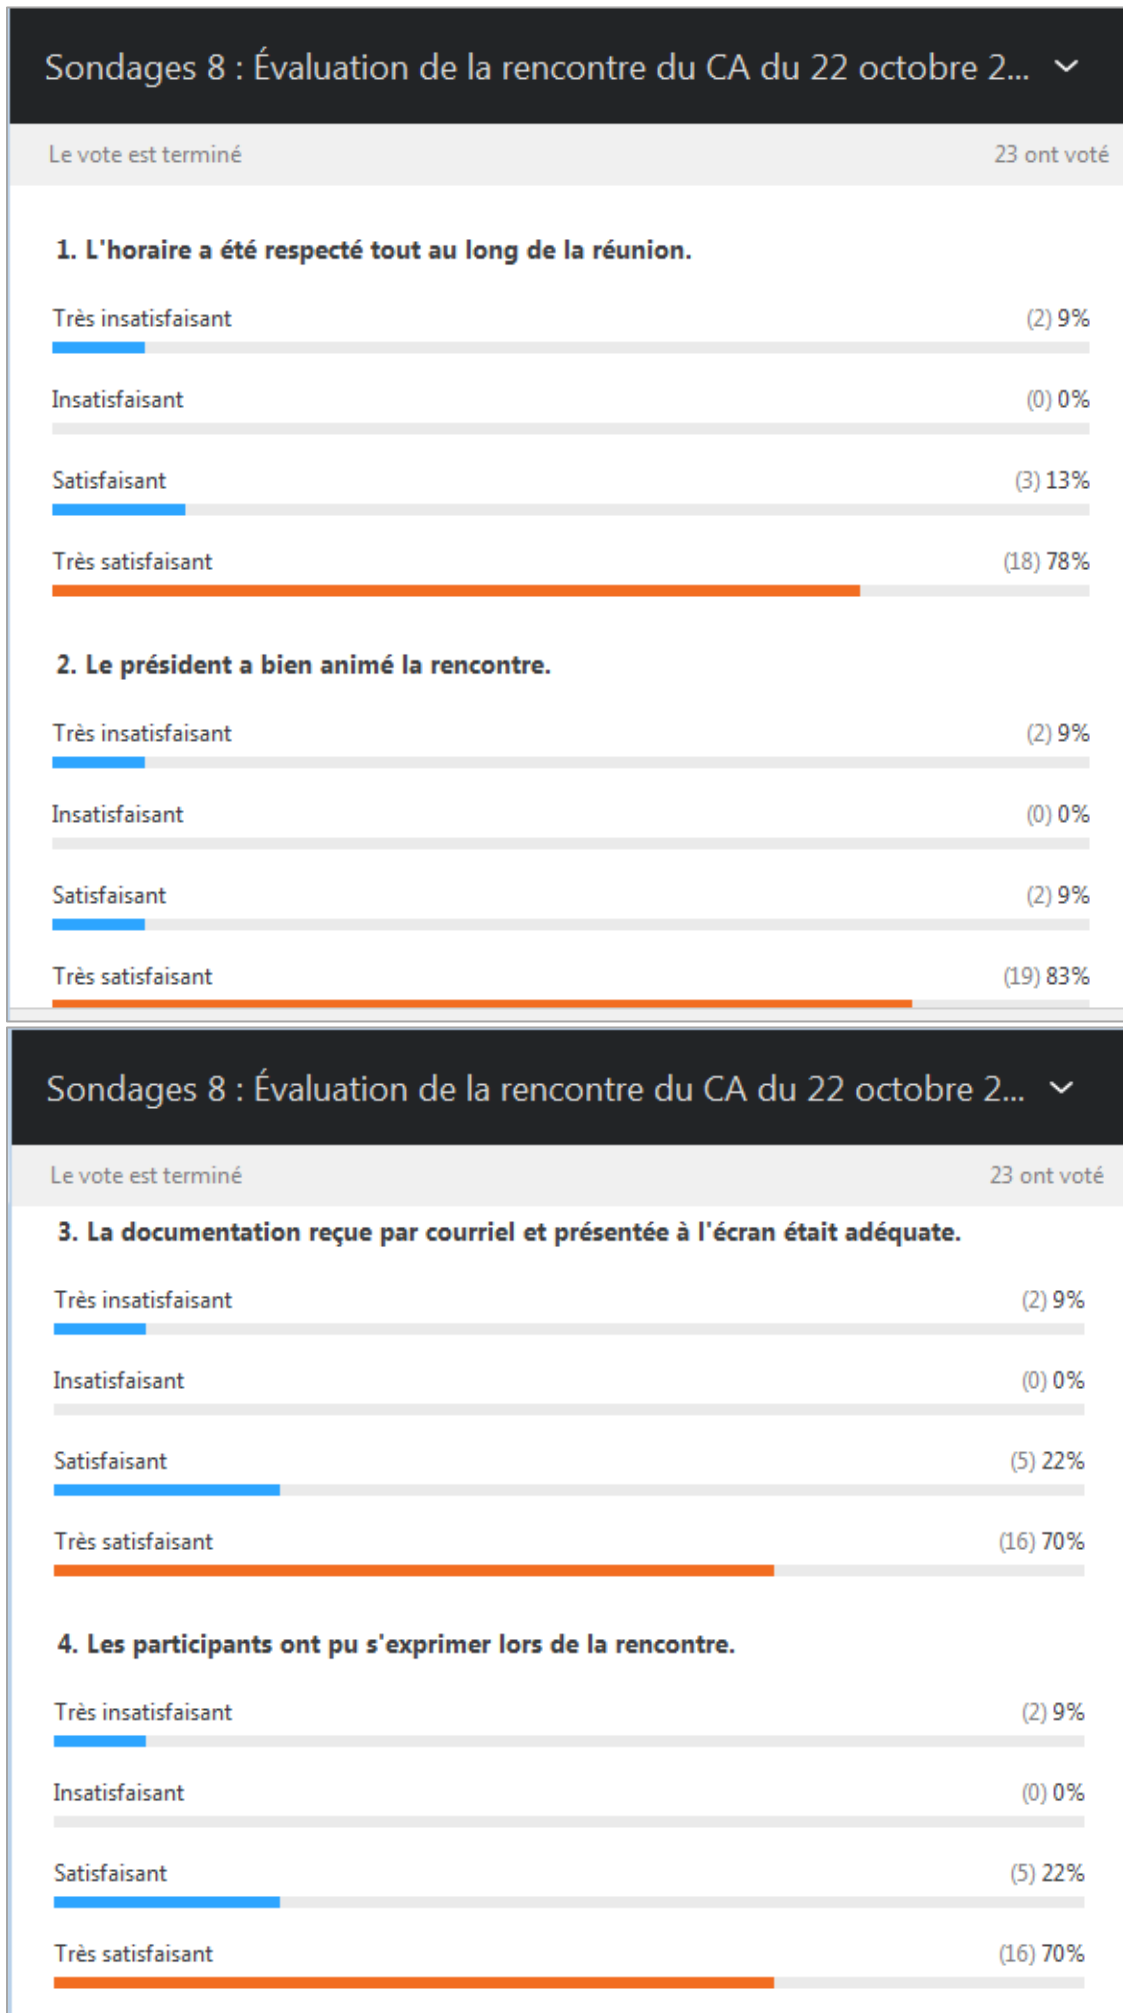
Sondages 8 : Évaluation de la rencontre du CA du 22 octobre 2...

Le vote est terminé

23 ont voté

1. L'horaire a été respecté tout au long de la réunion.

Très insatisfaisant (2) 9%

Insatisfaisant (0) 0%

Satisfaisant (3) 13%

Très satisfaisant (18) 78%

2. Le président a bien animé la rencontre.

Très insatisfaisant (2) 9%

Insatisfaisant (0) 0%

Satisfaisant (2) 9%

Très satisfaisant (19) 83%

Sondages 8 : Évaluation de la rencontre du CA du 22 octobre 2...

Le vote est terminé

23 ont voté

3. La documentation reçue par courriel et présentée à l'écran était adéquate.

Très insatisfaisant (2) 9%

Insatisfaisant (0) 0%

Satisfaisant (5) 22%

Très satisfaisant (16) 70%

4. Les participants ont pu s'exprimer lors de la rencontre.

Très insatisfaisant (2) 9%

Insatisfaisant (0) 0%

Satisfaisant (5) 22%

Très satisfaisant (16) 70%